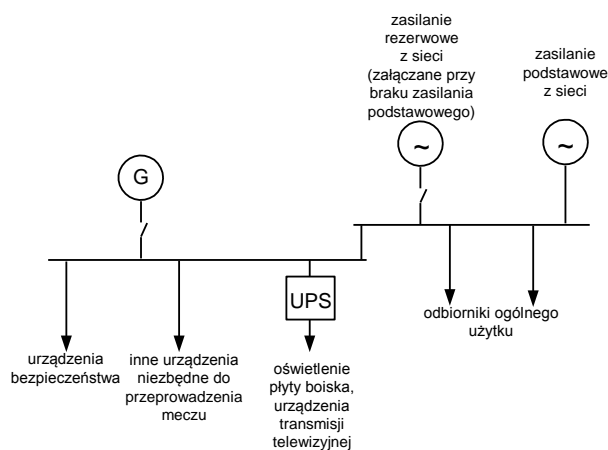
zasilanie rezerwowe z sieci (załączane przy braku zasilania podstawowego)

zasilanie podstawowe z sieci

~

~

G

UPS

urządzenia bezpieczeństwa

inne urządzenia niezbędne do przeprowadzenia meczu

oświetlenie płyty boiska, urządzenia transmisji telewizyjnej

odbiorniki ogólnego użytku